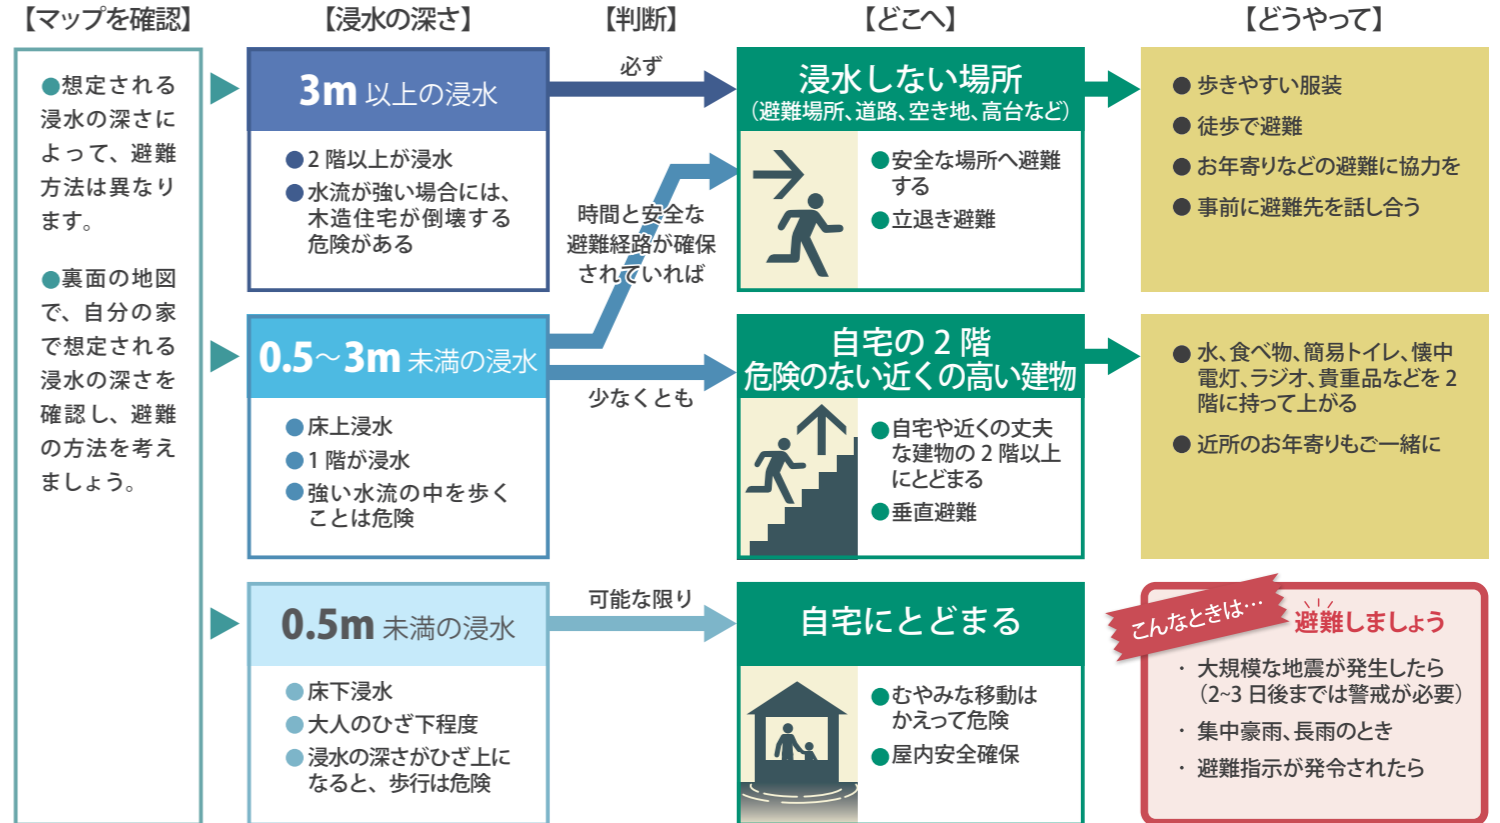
【マップを確認】

●想定される浸水の深さによって、避難方法は異なります。

●裏面の地図で、自分の家で想定される浸水の深さを確認し、避難の方法を考えましょう。

【浸水の深さ】

3m 以上の浸水

●2 階以上が浸水
●水流が強い場合には、木造住宅が倒壊する危険がある

0.5～3m 未満の浸水

●床上浸水
●1 階が浸水
●強い水流の中を歩くことは危険

0.5m 未満の浸水

●床下浸水
●大人のひざ下程度
●浸水の深さがひざ上になると、歩行は危険

【判断】

必ず

時間と安全な避難経路が確保されていれば

少なくとも

可能な限り

【どこへ】

浸水しない場所
(避難場所、道路、空き地、高台など)

●安全な場所へ避難する
●立退き避難

自宅の 2 階
危険のない近くの高い建物

●自宅や近くの丈夫な建物の 2 階以上にとどまる
●垂直避難

自宅にとどまる

●むやみな移動はかえって危険
●屋内安全確保

【どうやって】

●歩きやすい服装
●徒歩で避難
●お年寄りなどの避難に協力を
●事前に避難先を話し合う

●水、食べ物、簡易トイレ、懐中電灯、ラジオ、貴重品などを 2 階に持って上がる
●近所のお年寄りもご一緒に

こんなときは…
避難しましょう

・大規模な地震が発生したら(2~3 日後までは警戒が必要)
・集中豪雨、長雨のとき
・避難指示が発令されたら